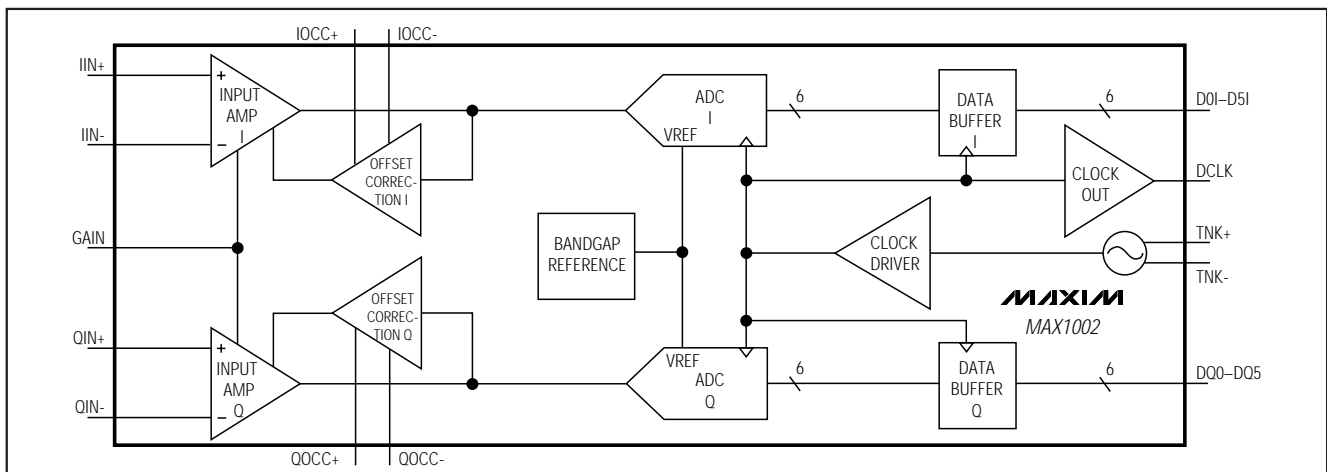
IOCC+
IOCC-
IIN+
+
INPUT AMP I
IIN-
–
OFFSET CORRECTION I
ADC I
VREF
6
DATA BUFFER I
6
D0I–D5I
CLOCK OUT
DCLK
GAIN
BANDGAP REFERENCE
CLOCK DRIVER
TNK+
TNK-
MAXIM
MAX1002
OFFSET CORRECTION Q
QIN+
+
INPUT AMP Q
QIN-
–
VREF
ADC Q
6
DATA BUFFER Q
6
DQ0–DQ5
QOCC+
QOCC-